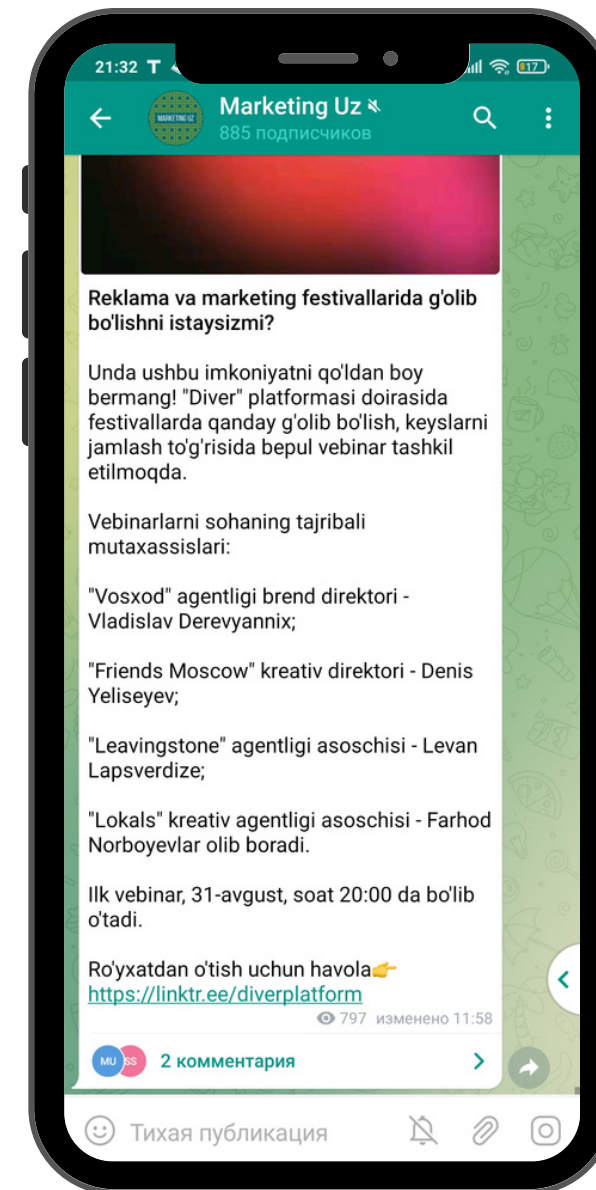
21:32 T

17

Marketing Uz

885 подписчиков

MARKETING UZ

Reklama va marketing festivallarida g'olib bo'lishni istaysizmi?

Unda ushbu imkoniyatni qo'ldan boy bermang! "Diver" platformasi doirasida festivallarda qanday g'olib bo'lish, keyslarni jamlash to'g'risida bepul vebinar tashkil etilmoqda.

Vebinarlarni sohaning tajribali mutaxassislari:

"Vosxod" agentligi brend direktori - Vladislav Derevyannix;

"Friends Moscow" kreativ direktori - Denis Yeliseyev;

"Leavingstone" agentligi asoschisi - Levan Lapsverdize;

"Lokals" kreativ agentligi asoschisi - Farhod Norboyevlar olib boradi.

Ilk vebinar, 31-avgust, soat 20:00 da bo'lib o'tadi.

Ro'yxatdan o'tish uchun havola👉
https://linktr.ee/diverplatform

797 изменено 11:58

MU SS 2 комментария

Тихая публикация